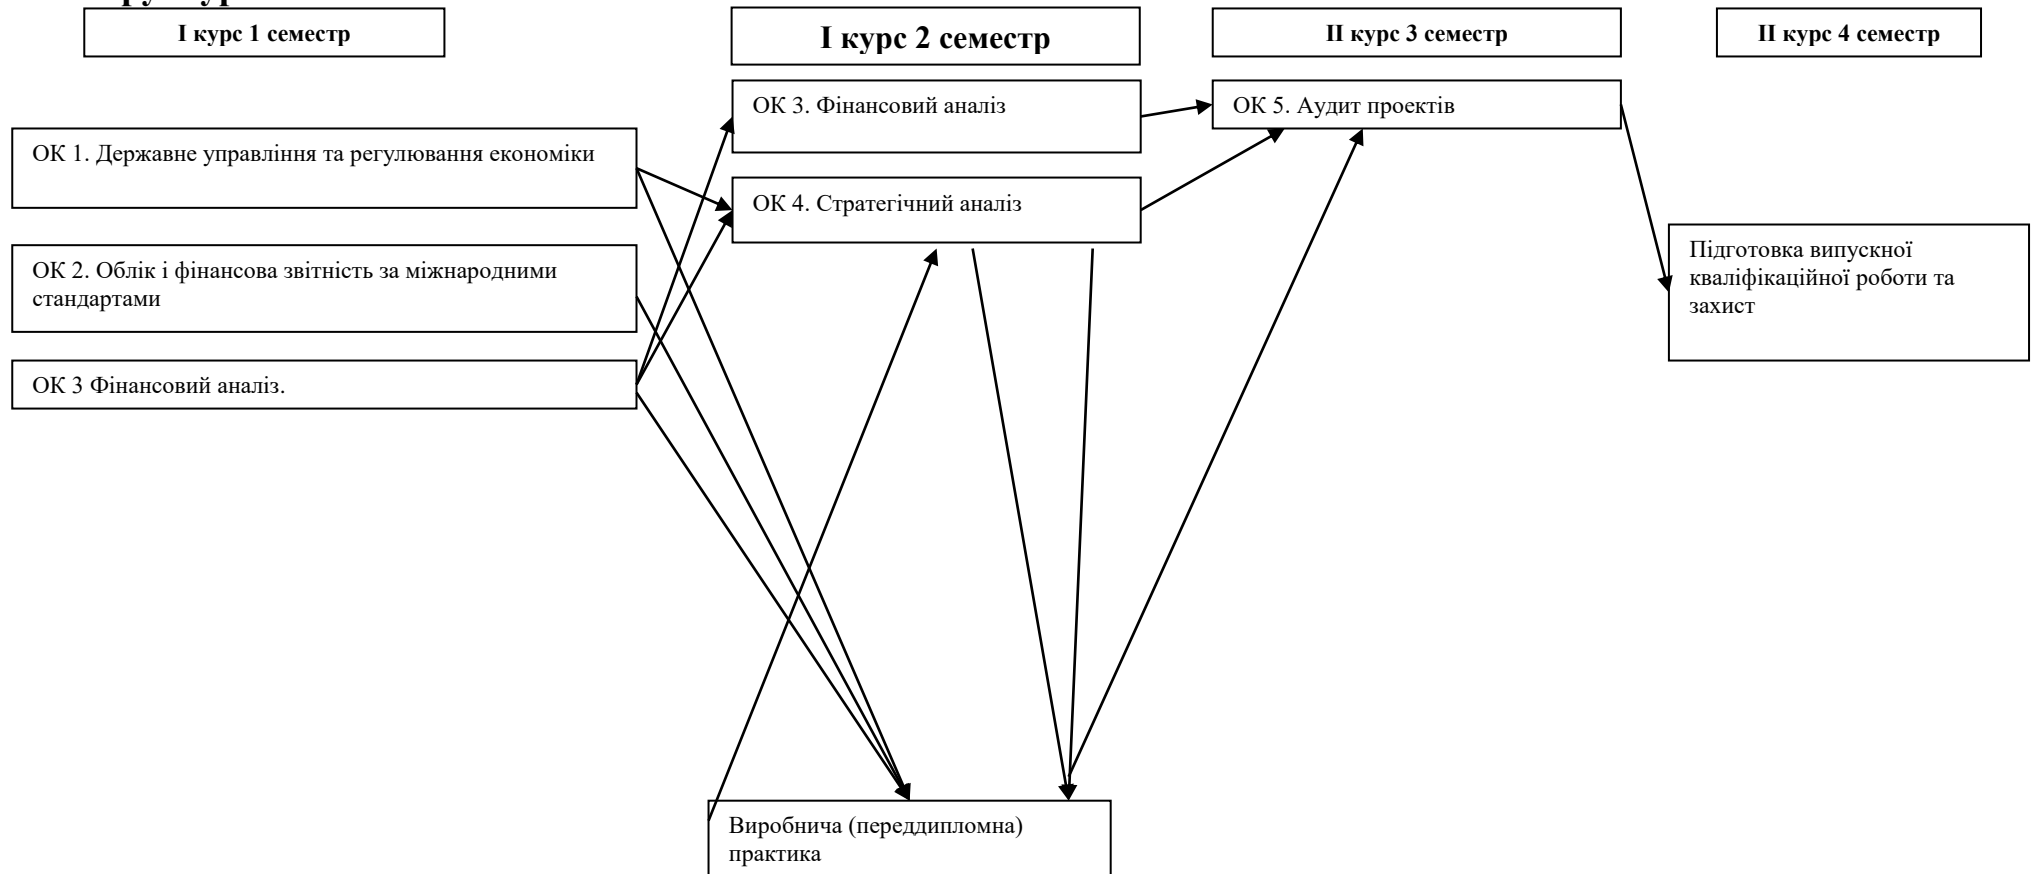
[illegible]

I курс 1 семестр

I курс 2 семестр

II курс 3 семестр

II курс 4 семестр

ОК 3. Фінансовий аналіз

ОК 5. Аудит проектів

ОК 1. Державне управління та регулювання економіки

ОК 4. Стратегічний аналіз

Підготовка випускної кваліфікаційної роботи та захист

ОК 2. Облік і фінансова звітність за міжнародними стандартами

ОК 3 Фінансовий аналіз.

Виробнича (переддипломна) практика